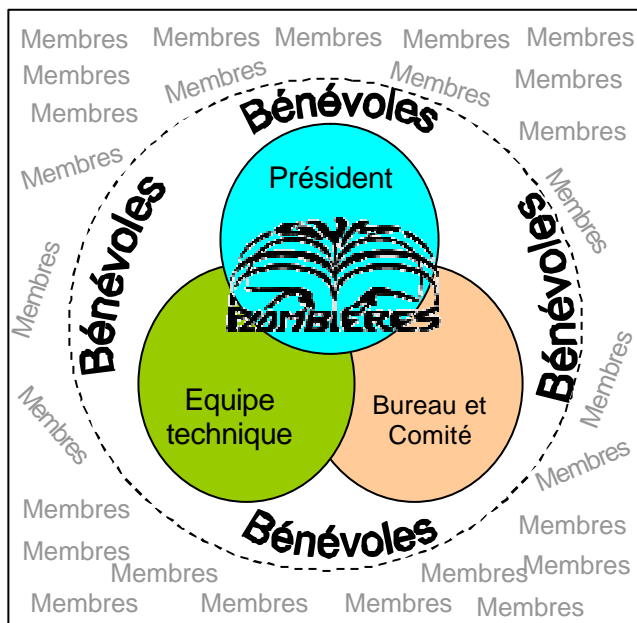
Membres Membres Membres Membres Membres
Membres Membres Membres Membres
Membres Membres
Membres
Bénévoles
Président
Membres
Membres
Bénévoles
Bénévoles
Membres
PLOMBIÈRES
Equipe technique
Bureau et Comité
Membres
Membres
Membres
Bénévoles
Membres
Membres
Membres
Membres Membres
Membres Membres Membres Membres